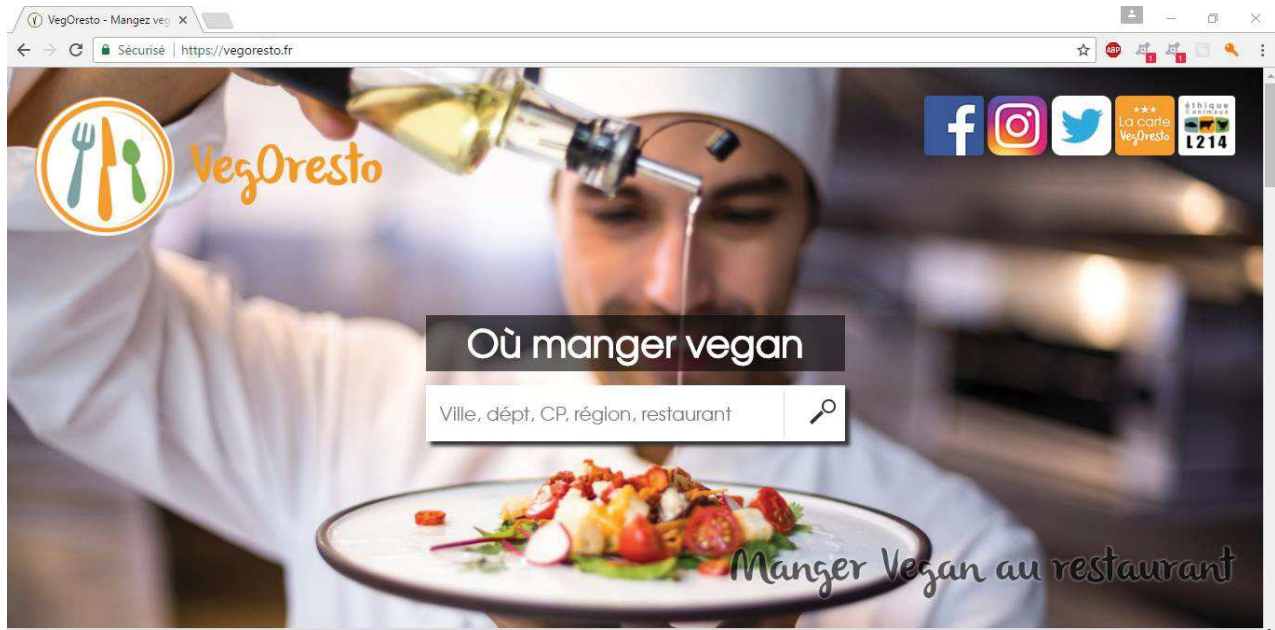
VegOresto - Mangez veg ×

Sécurisé | https://vegoresto.fr

ABP

VegOresto

★★★ La carte VegOresto

éthique animaux L214

Où manger vegan

Ville, dépt, CP, région, restaurant

Manger Vegan au restaurant